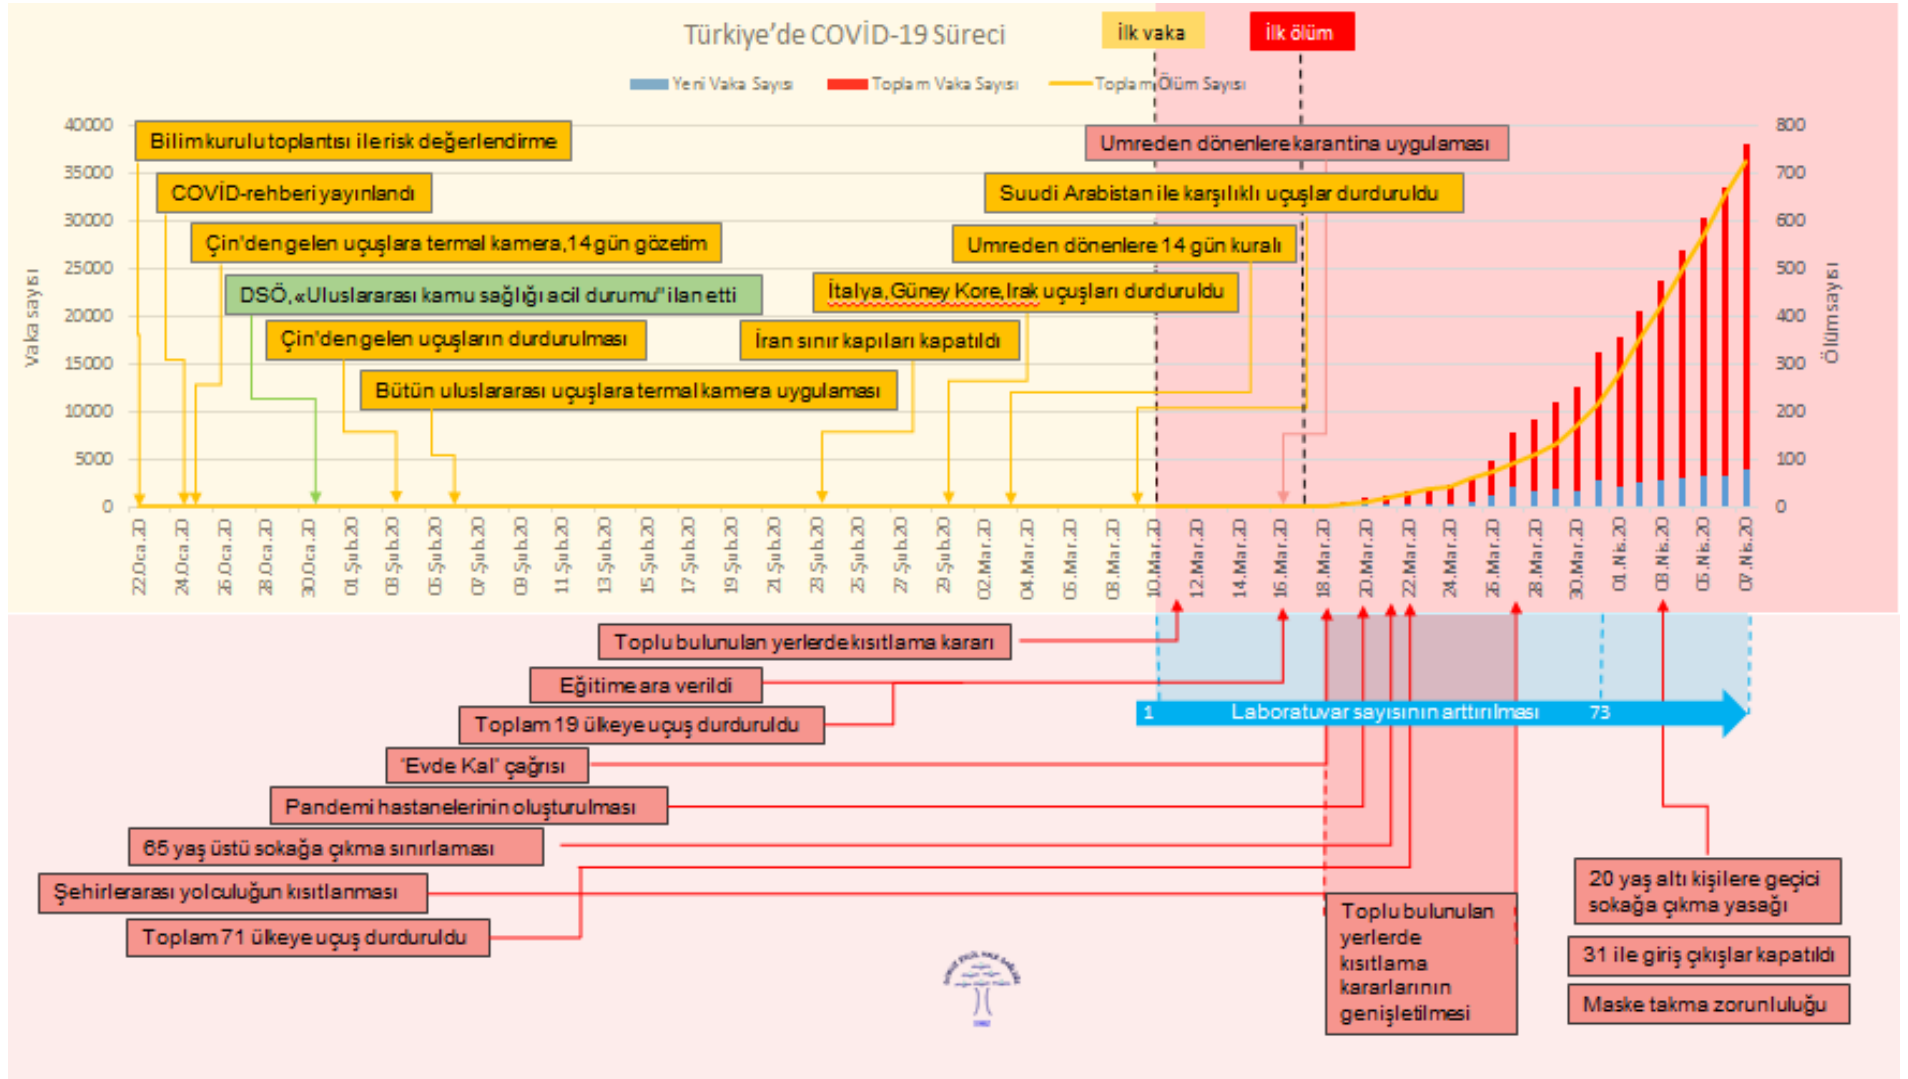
Türkiye'de COVİD-19 Süreci

İlk vaka

İlk ölüm

Yeni Vaka Sayısı
Toplam Vaka Sayısı
Toplam Ölüm Sayısı

Vaka sayısı

40000
35000
30000
25000
20000
15000
10000
5000
0

Ölüm sayısı

800
700
600
500
400
300
200
100
0

Bilimkurulu toplantısı ile risk değerlendirme

COVİD-rehberi yayınlandı

Çin'den gelen uçuşlara termal kamera, 14 gün gözetim

DSÖ, «Uluslararası kamu sağlığı acil durumu" ilan etti

Çin'den gelen uçuşların durdurulması

Bütün uluslararası uçuşlara termal kamera uygulaması

İran sınır kapıları kapatıldı

İtalya, Güney Kore, Irak uçuşları durduruldu

Umreden dönenlere 14 gün kuralı

Suudi Arabistan ile karşılıklı uçuşlar durduruldu

Umreden dönenlere karantina uygulaması

22.Oca.20
24.Oca.20
26.Oca.20
28.Oca.20
30.Oca.20
01.Şub.20
03.Şub.20
05.Şub.20
07.Şub.20
09.Şub.20
11.Şub.20
13.Şub.20
15.Şub.20
17.Şub.20
19.Şub.20
21.Şub.20
23.Şub.20
25.Şub.20
27.Şub.20
29.Şub.20
02.Mar.20
04.Mar.20
06.Mar.20
08.Mar.20
10.Mar.20
12.Mar.20
14.Mar.20
16.Mar.20
18.Mar.20
20.Mar.20
22.Mar.20
24.Mar.20
26.Mar.20
28.Mar.20
30.Mar.20
01.Nis.20
03.Nis.20
05.Nis.20
07.Nis.20

Toplu bulunulan yerlerde kısıtlama kararı

Eğitime ara verildi

Toplam 19 ülkeye uçuş durduruldu

'Evde Kal' çağrısı

Pandemi hastanelerinin oluşturulması

65 yaş üstü sokağa çıkma sınırlaması

Şehirlerarası yolculuğun kısıtlanması

Toplam 71 ülkeye uçuş durduruldu

1 Laboratuvar sayısının arttırılması 73

Toplu bulunulan yerlerde kısıtlama kararlarının genişletilmesi

20 yaş altı kişilere geçici sokağa çıkma yasağı

31 ile giriş çıkışlar kapatıldı

Maske takma zorunluluğu